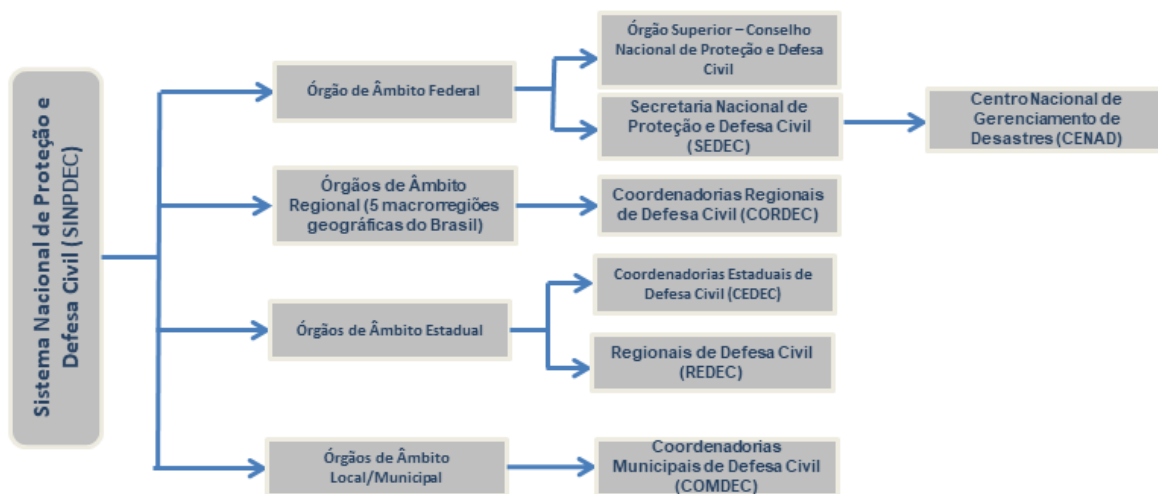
Sistema Nacional de Proteção e Defesa Civil (SINPDEC)

Órgão de Âmbito Federal

Órgão Superior – Conselho Nacional de Proteção e Defesa Civil

Secretaria Nacional de Proteção e Defesa Civil (SEDEC)

Centro Nacional de Gerenciamento de Desastres (CENAD)

Órgãos de Âmbito Regional (5 macrorregiões geográficas do Brasil)

Coordenadorias Regionais de Defesa Civil (CORDEC)

Órgãos de Âmbito Estadual

Coordenadorias Estaduais de Defesa Civil (CEDEC)

Regionais de Defesa Civil (REDEC)

Órgãos de Âmbito Local/Municipal

Coordenadorias Municipais de Defesa Civil (COMDEC)